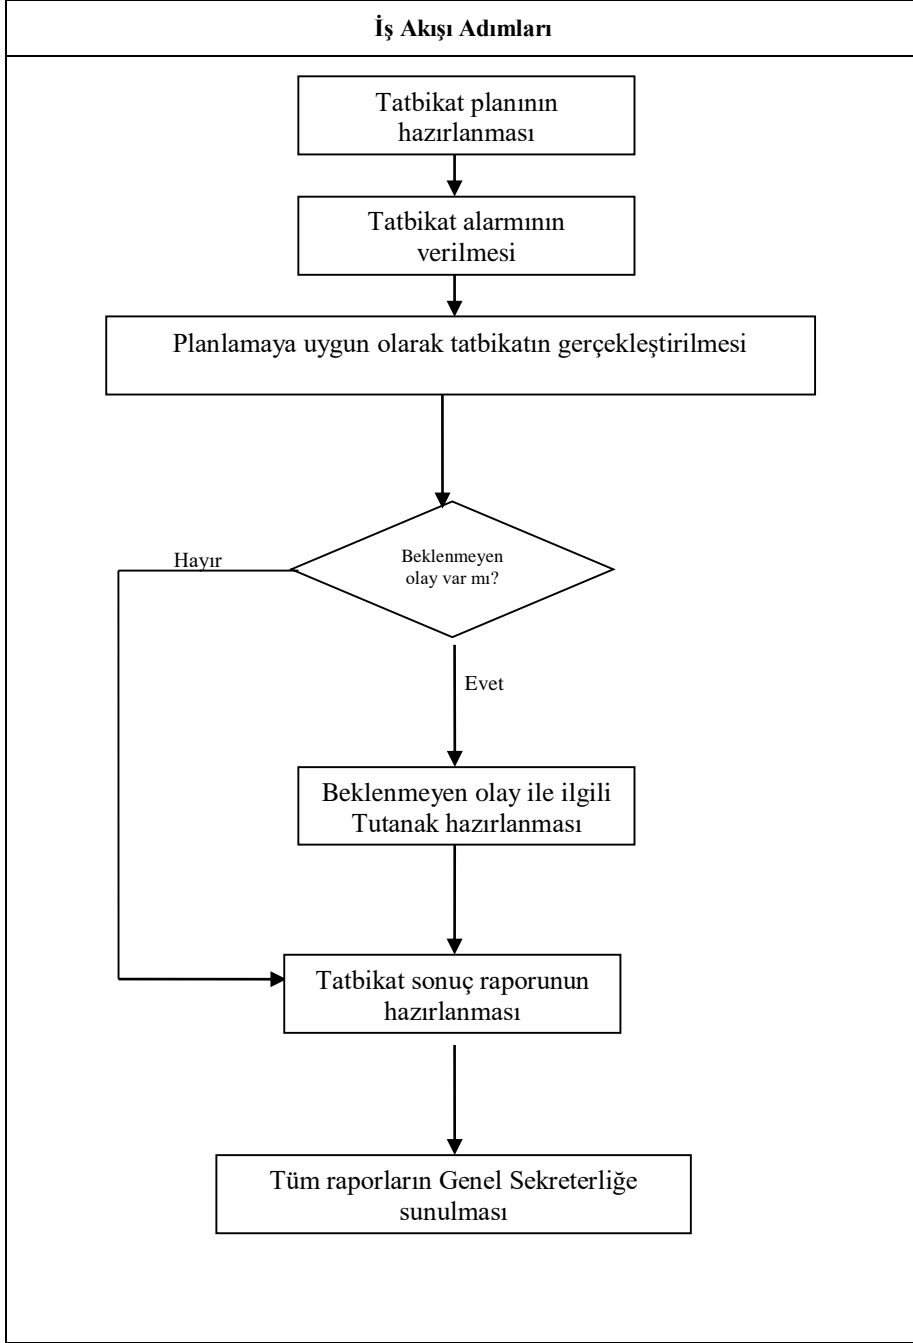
İş Akışı Adımları

Tatbikat planının hazırlanması

Tatbikat alarmının verilmesi

Planlamaya uygun olarak tatbikatın gerçekleştirilmesi

Beklenmeyen olay var mı?

Hayır

Evet

Beklenmeyen olay ile ilgili Tutanak hazırlanması

Tatbikat sonuç raporunun hazırlanması

Tüm raporların Genel Sekreterliğe sunulması